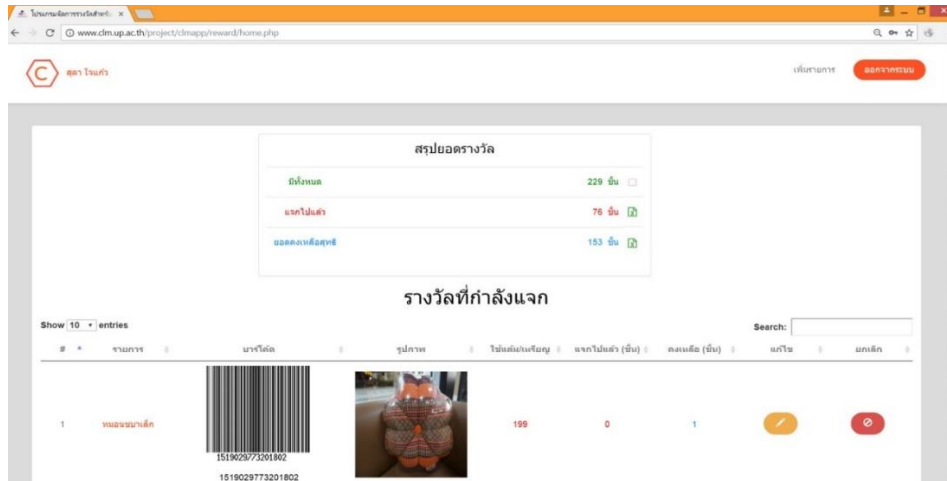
โปรแกรมจัดการรางวัลสำหรับ ×

www.clm.up.ac.th/project/clmapp/reward/home.php

สุดา โรแก้ว

เพิ่มรายการ

ออกจากระบบ

สรุปยอดรางวัล

| | |
|---|---|
| มีทั้งหมด | 229 ชิ้น |
| แจกไปแล้ว | 76 ชิ้น |
| ยอดคงเหลือสุทธิ | 153 ชิ้น |

รางวัลที่กำลังแจก

Show 10 entries

Search:

| # | รายการ | บาร์โค้ด | รูปภาพ | ใช้แต้ม/เหรียญ | แจกไปแล้ว (ชิ้น) | คงเหลือ (ชิ้น) | แก้ไข | ยกเลิก |
|---|---|---|---|---|---|---|---|---|
| 1 | หมอนขนาดเล็ก | 1519029773201802 1519029773201802 | | 199 | 0 | 1 | | |